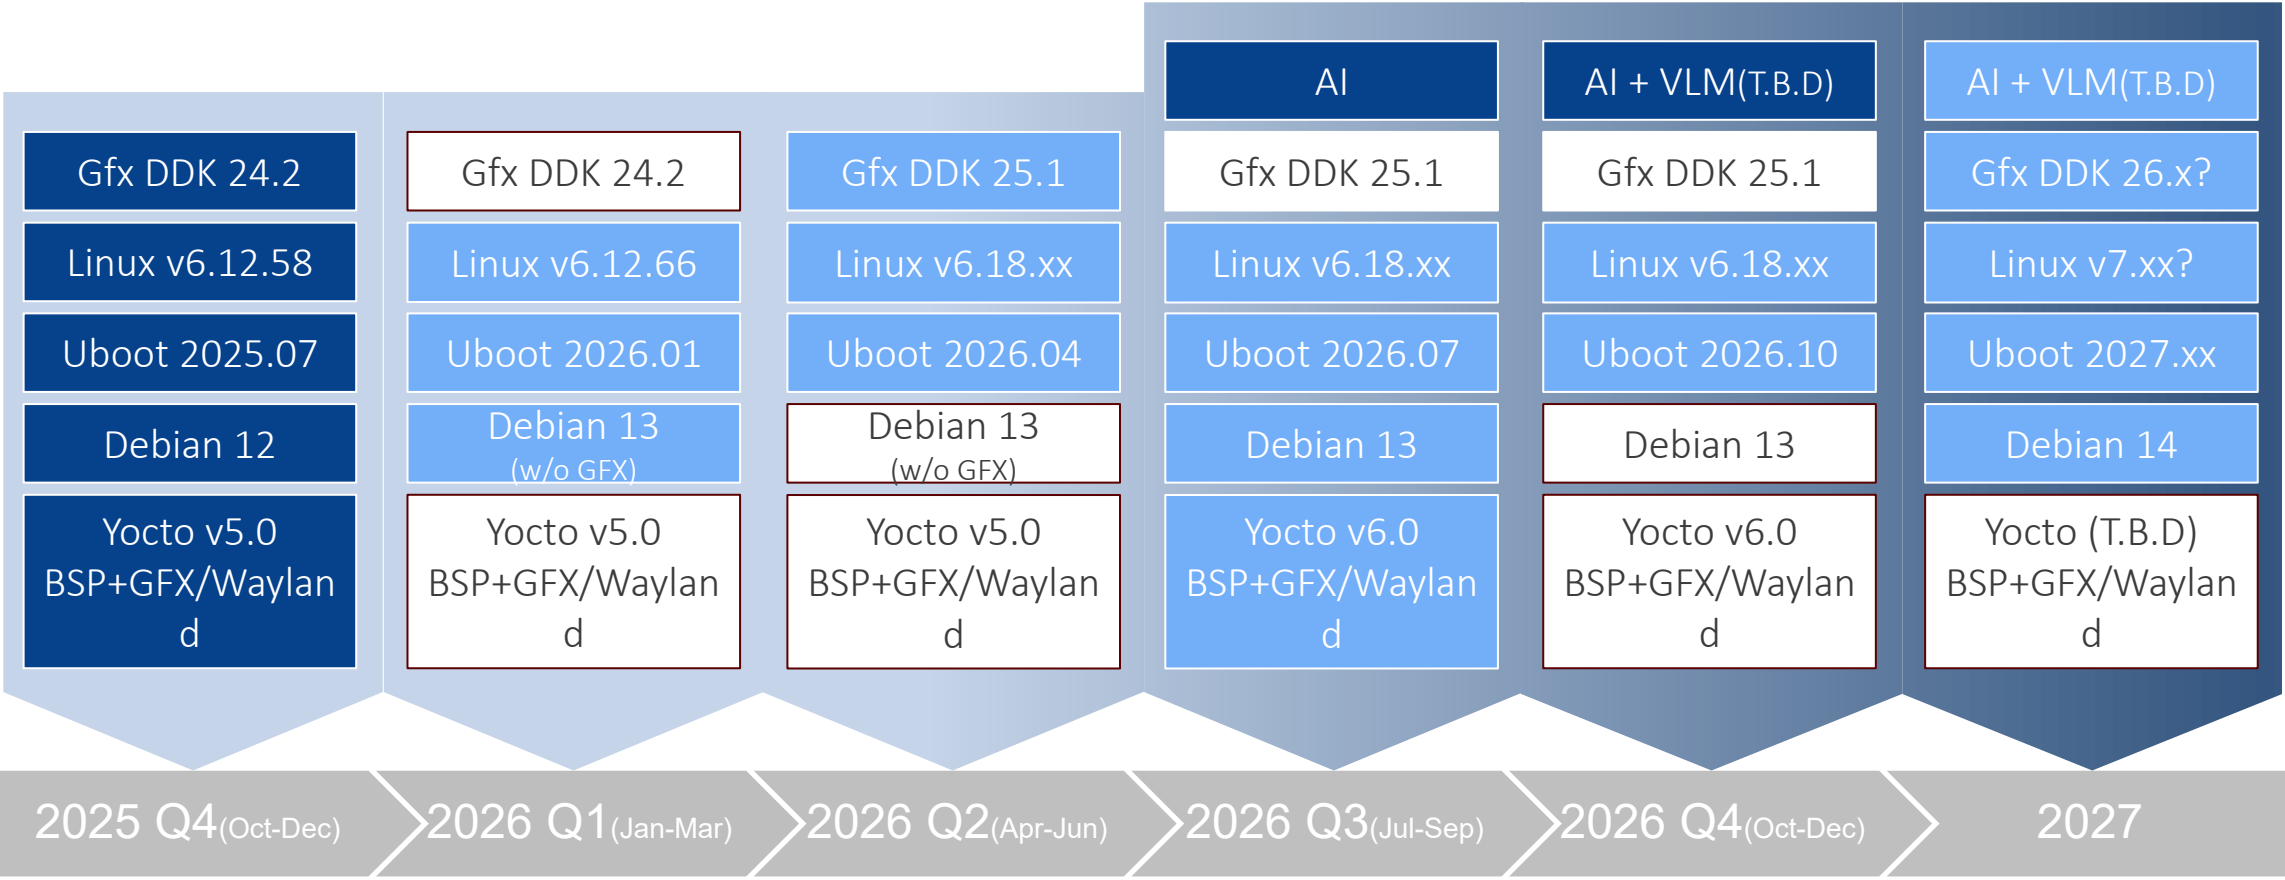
Gfx DDK 24.2
Linux v6.12.58
Uboot 2025.07
Debian 12
Yocto v5.0 BSP+GFX/Wayland

Gfx DDK 24.2
Linux v6.12.66
Uboot 2026.01
Debian 13 (w/o GFX)
Yocto v5.0 BSP+GFX/Wayland

Gfx DDK 25.1
Linux v6.18.xx
Uboot 2026.04
Debian 13 (w/o GFX)
Yocto v5.0 BSP+GFX/Wayland

AI
Gfx DDK 25.1
Linux v6.18.xx
Uboot 2026.07
Debian 13
Yocto v6.0 BSP+GFX/Wayland

AI + VLM(T.B.D)
Gfx DDK 25.1
Linux v6.18.xx
Uboot 2026.10
Debian 13
Yocto v6.0 BSP+GFX/Wayland

AI + VLM(T.B.D)
Gfx DDK 26.x?
Linux v7.xx?
Uboot 2027.xx
Debian 14
Yocto (T.B.D) BSP+GFX/Wayland

2025 Q4(Oct-Dec)
2026 Q1(Jan-Mar)
2026 Q2(Apr-Jun)
2026 Q3(Jul-Sep)
2026 Q4(Oct-Dec)
2027